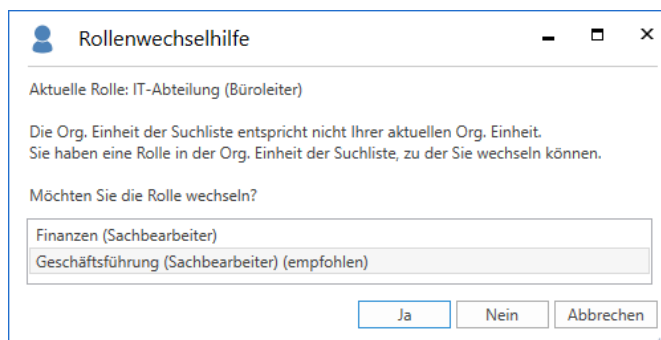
Rollenwechselhilfe

Aktuelle Rolle: IT-Abteilung (Büroleiter)

Die Org. Einheit der Suchliste entspricht nicht Ihrer aktuellen Org. Einheit.
Sie haben eine Rolle in der Org. Einheit der Suchliste, zu der Sie wechseln können.

Möchten Sie die Rolle wechseln?

Finanzen (Sachbearbeiter)
Geschäftsführung (Sachbearbeiter) (empfohlen)

Ja Nein Abbrechen